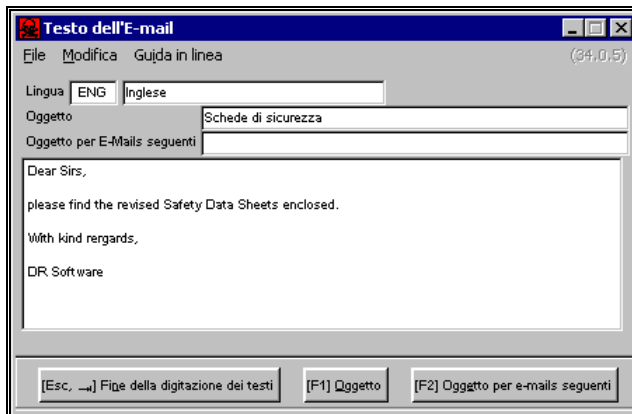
Testo dell'E-mail

File Modifica Guida in linea (34.0.5)

Lingua ENG Inglese

Oggetto Schede di sicurezza

Oggetto per E-Mails seguenti

Dear Sirs,

please find the revised Safety Data Sheets enclosed.

With kind rergards,

DR Software

[Esc, ↵] Fine della digitazione dei testi [F1] Oggetto [F2] Oggetto per e-mails seguenti